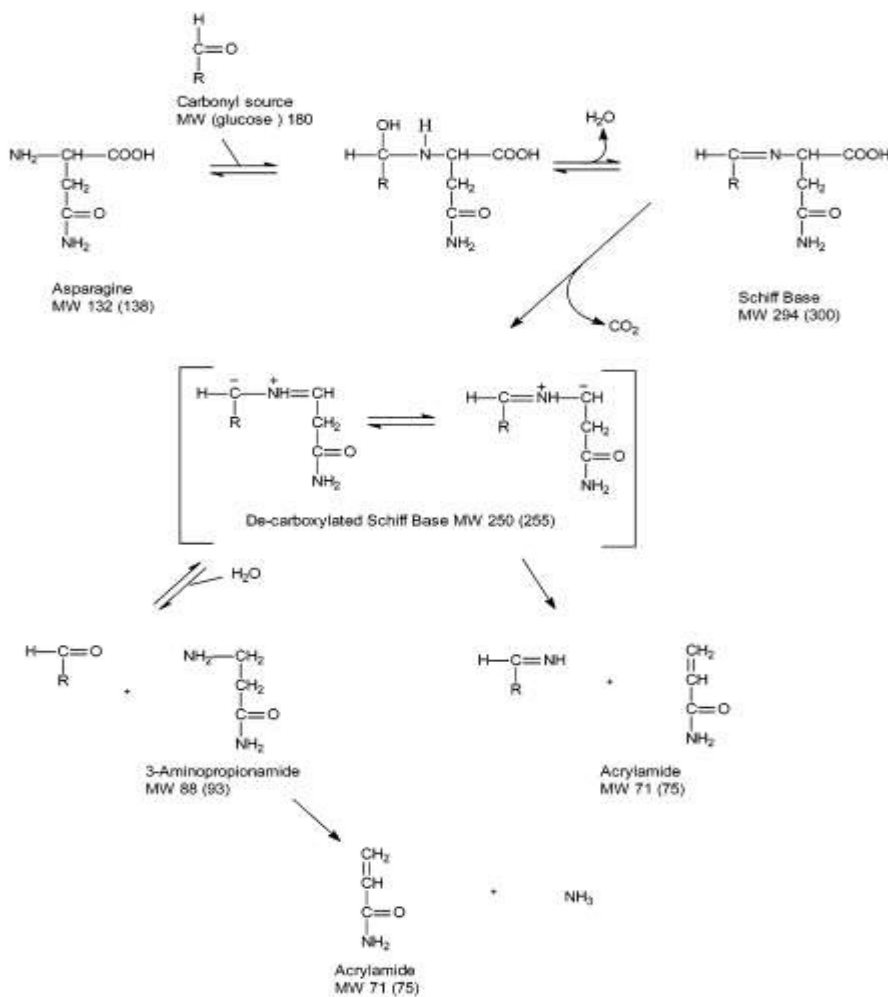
H
C=O
R
Carbonyl source
MW (glucose ) 180

$NH_2$—CH—COOH
$CH_2$
C=O
$NH_2$
Asparagine
MW 132 (138)

OH H
H—C—N—CH—COOH
R $CH_2$
C=O
$NH_2$

$H_2O$

H—C=N—CH—COOH
R $CH_2$
C=O
$NH_2$
Schiff Base
MW 294 (300)

$CO_2$

H—$\bar{C}$—$\overset{+}{N}$H=CH
R $CH_2$
C=O
$NH_2$

H—C=$\overset{+}{N}$H—$\bar{C}$H
R $CH_2$
C=O
$NH_2$

De-carboxylated Schiff Base MW 250 (255)

$H_2O$

H—C=O
R
+
$NH_2$—$CH_2$
$CH_2$
C=O
$NH_2$
3-Aminopropionamide
MW 88 (93)

H—C=NH
R
+
$CH_2$
CH
C=O
$NH_2$
Acrylamide
MW 71 (75)

$CH_2$
CH
C=O
$NH_2$
Acrylamide
MW 71 (75)
+
$NH_3$